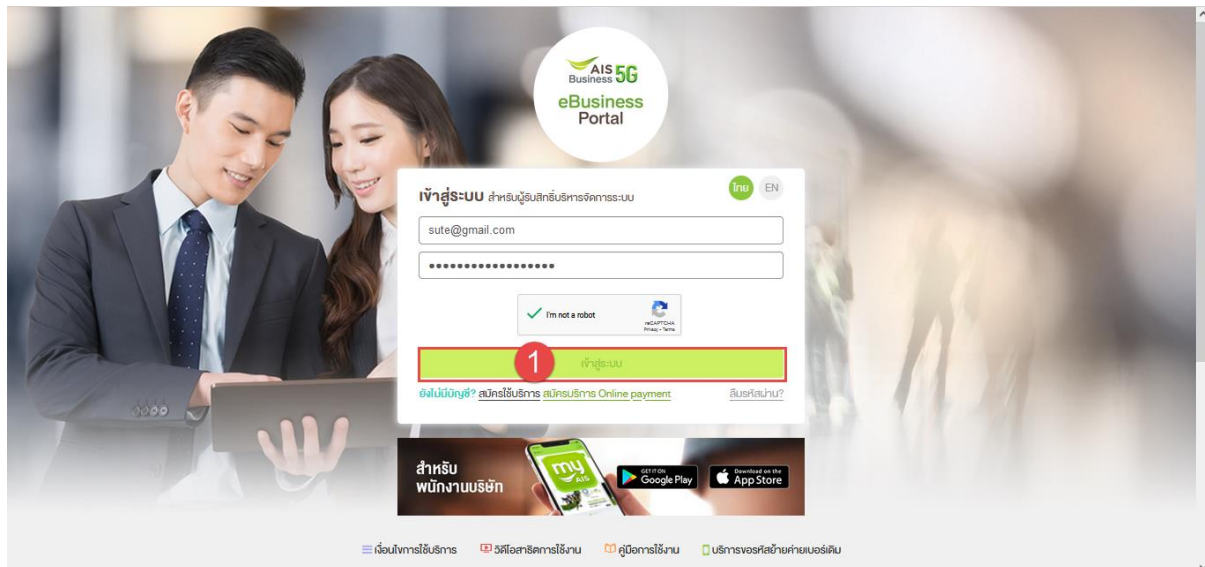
AIS Business 5G
eBusiness Portal

เข้าสู่ระบบ สำหรับผู้รับสิทธิ์บริหารจัดการระบบ
ไทย EN

sute@gmail.com
••••••••••••••••••

I'm not a robot
reCAPTCHA
Privacy - Terms

1
เข้าสู่ระบบ

ยังไม่มีบัญชี? สมัครใช้บริการ สมัครบริการ Online payment
ลืมรหัสผ่าน?

สำหรับ พนักงานบริษัท
my AIS
GET IT ON Google Play
Download on the App Store

เงื่อนไขการใช้บริการ วิดีโอสาธิตการใช้งาน คู่มือการใช้งาน บริการขอรหัสย้ายค่ายเบอร์เดิม